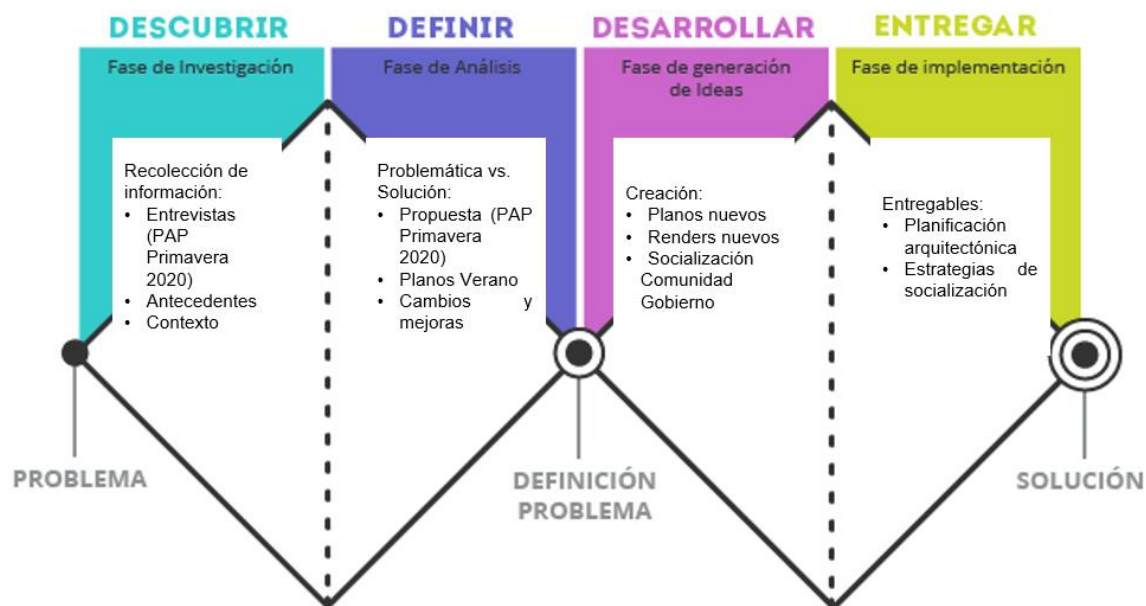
DESCUBRIR

Fase de Investigación

Recolección de información:
- Entrevistas (PAP Primavera 2020)
- Antecedentes
- Contexto

DEFINIR

Fase de Análisis

Problemática vs. Solución:
- Propuesta (PAP Primavera 2020)
- Planos Verano
- Cambios y mejoras

DESARROLLAR

Fase de generación de Ideas

Creación:
- Planos nuevos
- Renders nuevos
- Socialización Comunidad Gobierno

ENTREGAR

Fase de implementación

Entregables:
- Planificación arquitectónica
- Estrategias de socialización

PROBLEMA

DEFINICIÓN PROBLEMA

SOLUCIÓN